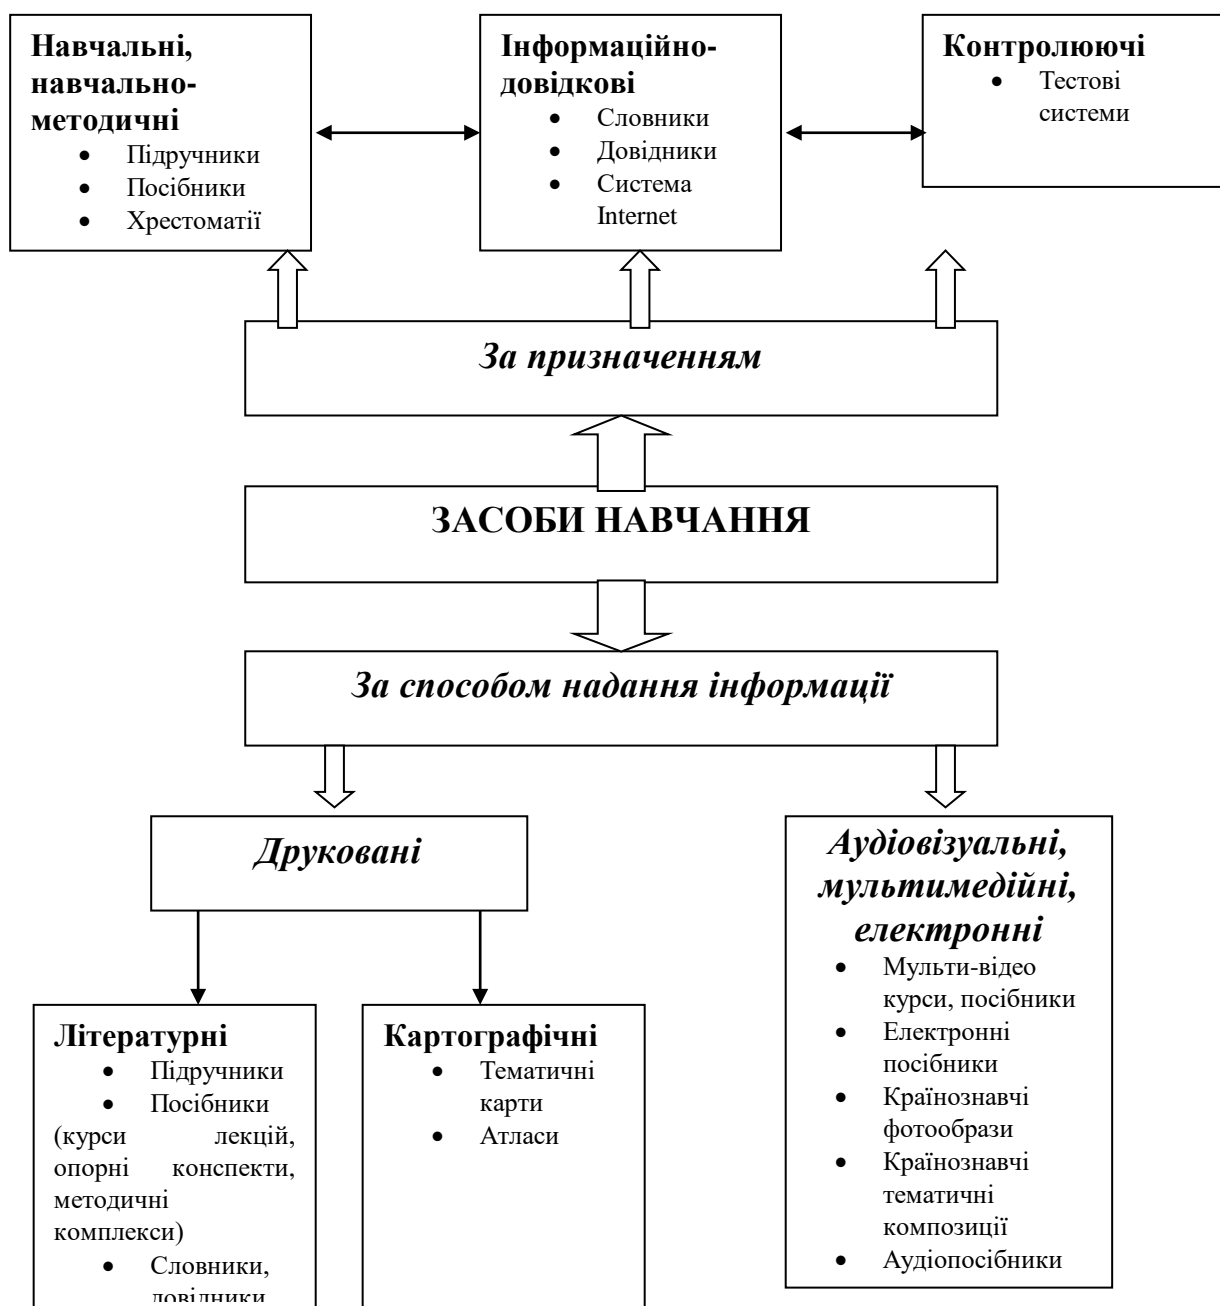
**Навчальні, навчально-методичні**
- Підручники
- Посібники
- Хрестоматії

**Інформаційно-довідкові**
- Словники
- Довідники
- Система Internet

**Контролюючі**
- Тестові системи

*За призначенням*

**ЗАСОБИ НАВЧАННЯ**

*За способом надання інформації*

*Друковані*

*Аудіовізуальні, мультимедійні, електронні*
- Мульти-відео курси, посібники
- Електронні посібники
- Країнознавчі фотообрази
- Країнознавчі тематичні композиції
- Аудіопосібники

**Літературні**
- Підручники
- Посібники (курси лекцій, опорні конспекти, методичні комплекси)
- Словники, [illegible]

**Картографічні**
- Тематичні карти
- Атласи